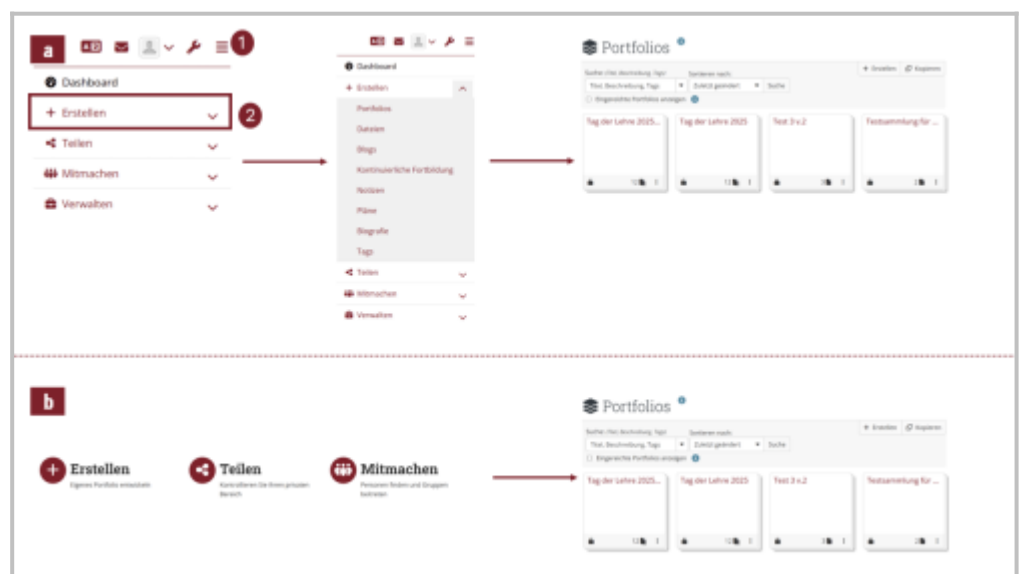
a

1

Dashboard

+ Erstellen

2

Teilen

Mitmachen

Verwalten

Dashboard

+ Erstellen

Portfolios

Dateien

Blogs

Kontinuierliche Fortbildung

Notizen

Pläne

Biografie

Tags

Teilen

Mitmachen

Verwalten

Portfolios

Suche: Titel, Beschreibung, Tags

Sortieren nach:

Titel, Beschreibung, Tags

Zuletzt geändert

Suche

+ Erstellen

Kopieren

Eingereichte Portfolios anzeigen

Tag der Lehre 2025...

Tag der Lehre 2025

Test 3 v.2

Testsammlung für ...

b

Erstellen

Eigenes Portfolio erstellen

Teilen

Kontrollieren Sie Ihren privaten Bereich

Mitmachen

Personen finden und Gruppen beitreten

Portfolios

Suche: Titel, Beschreibung, Tags

Sortieren nach:

Titel, Beschreibung, Tags

Zuletzt geändert

Suche

+ Erstellen

Kopieren

Eingereichte Portfolios anzeigen

Tag der Lehre 2025...

Tag der Lehre 2025

Test 3 v.2

Testsammlung für ...